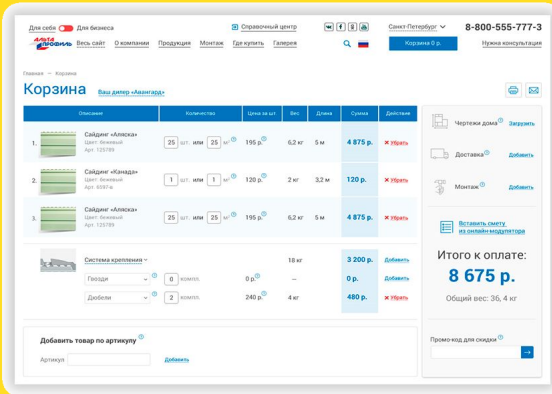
Для себя Для бизнеса
Справочный центр
Санкт-Петербург
8-800-555-777-3
АЛЬТА ПРОФИЛЬ
Весь сайт О компании Продукция Монтаж Где купить Галерея
Корзина 0 р.
Нужна консультация

Главная → Корзина

Корзина Ваш дилер «Авангард»

| | Описание | Количество | Цена за шт. | Вес | Длина | Сумма | Действие |
|---|---|---|---|---|---|---|---|
| 1. | Сайдинг «Аляска» Цвет: бежевый Арт. 125789 | 25 шт. или 25 м² | 195 р. | 6,2 кг | 5 м | 4 875 р. | ✕ Убрать |
| 2. | Сайдинг «Канада» Цвет: бежевый Арт. 6597-ш | 1 шт. или 1 м² | 120 р. | 2 кг | 3,2 м | 120 р. | ✕ Убрать |
| 3. | Сайдинг «Аляска» Цвет: бежевый Арт. 125789 | 25 шт. или 25 м² | 195 р. | 6,2 кг | 5 м | 4 875 р. | ✕ Убрать |
| | Система крепления | | | 18 кг | | 3 200 р. | Добавить |
| | Гвозди | 0 компл. | 0 р. | — | | 0 р. | Добавить |
| | Дюбели | 2 компл. | 240 р. | 4 кг | | 480 р. | ✕ Убрать |

Чертежи дома Загрузить
Доставка Добавить
Монтаж Добавить
Вставить смету из онлайн-модуляторa

Итого к оплате:
8 675 р.
Общий вес: 36,4 кг

Добавить товар по артикулу
Артикул Добавить

Промо-код для скидки